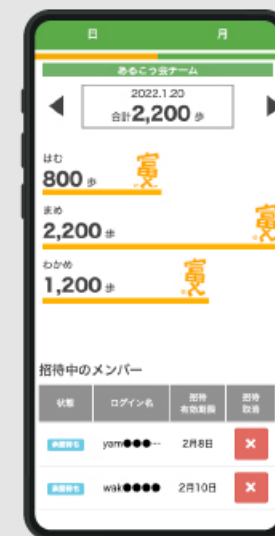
日　月

あるこう会チーム

2022.1.20
合計2,200歩

はむ
800歩

まめ
2,200歩

わかめ
1,200歩

招待中のメンバー

| 状態 | ログイン名 | 招待有効期限 | 招待取消 |
|---|---|---|---|
| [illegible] | yam●●●... | 2月8日 | × |
| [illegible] | wak●●●● | 2月10日 | × |